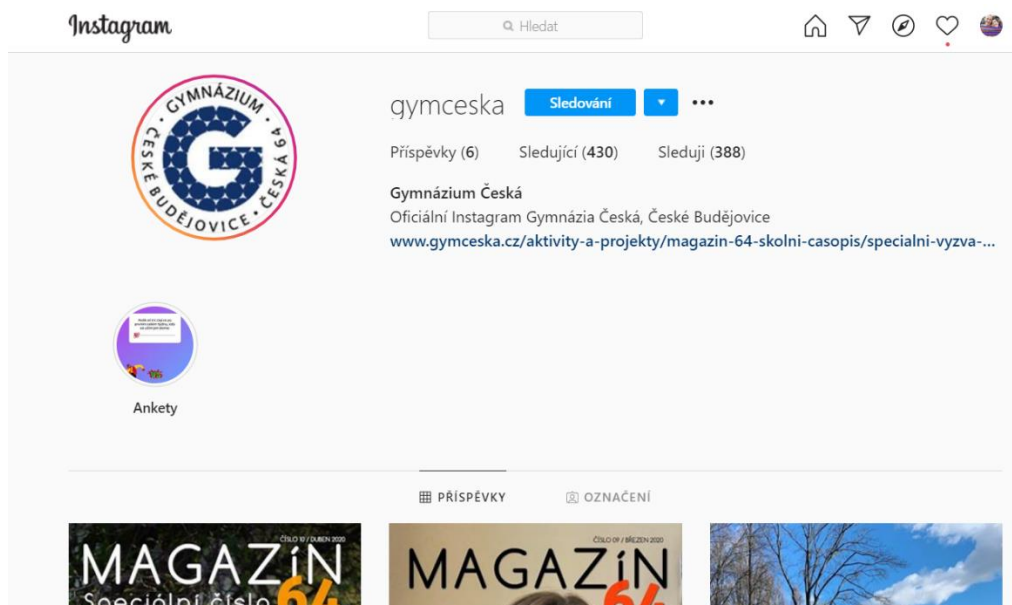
Instagram

Hledat

gymceska Sledování ▾ •••

Příspěvky (6) Sledující (430) Sleduji (388)

Gymnázium Česká
Oficiální Instagram Gymnázia Česká, České Budějovice
www.gymceska.cz/aktivity-a-projekty/magazin-64-skolni-casopis/specialni-vyzva-...

GYMNÁZIUM ČESKÉ BUDĚJOVICE ČESKÁ 64

Ankety

PŘÍSPĚVKY OZNAČENÍ

ČÍSLO 10 / DUBEN 2020
MAGAZÍN 64
Speciální číslo

ČÍSLO 09 / BŘEZEN 2020
MAGAZÍN 64